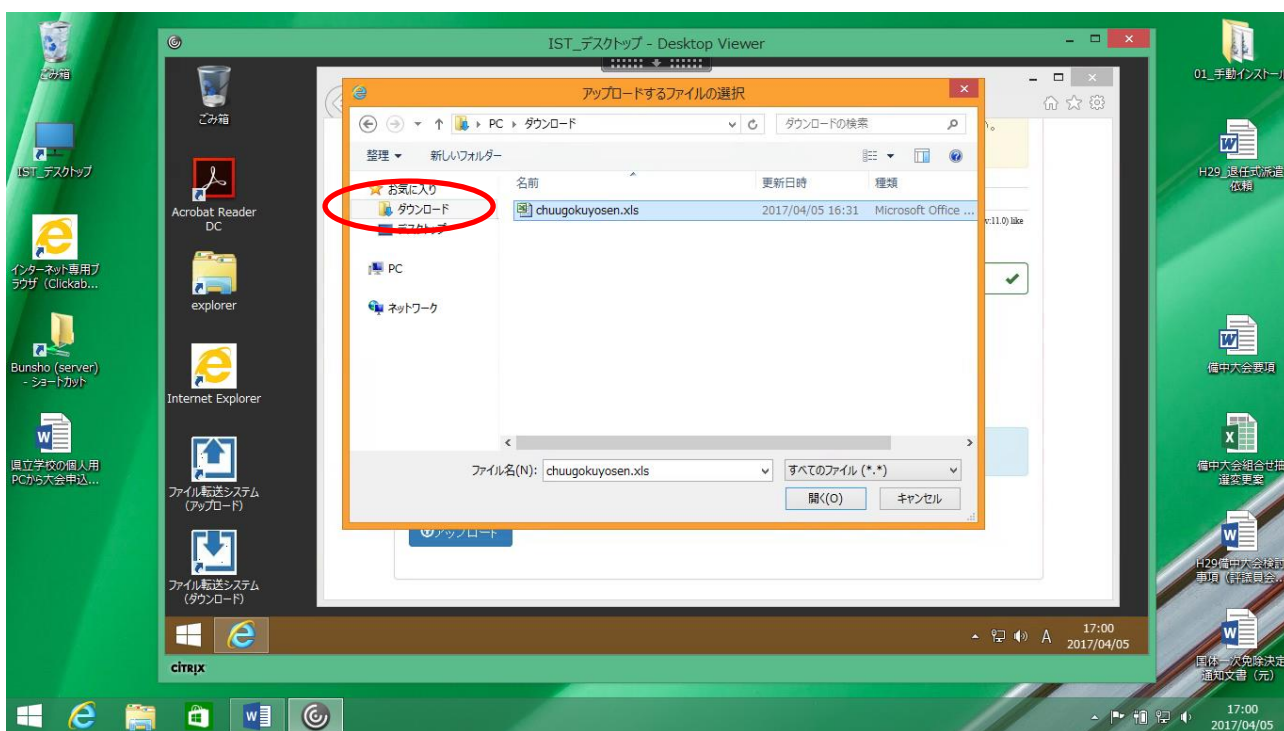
ごみ箱

IST_デスクトップ

インターネット専用ブラウザ（Clickab...

Bunsho (server) - ショートカット

県立学校の個人用PCから大会申込...

IST_デスクトップ - Desktop Viewer

ごみ箱

Acrobat Reader DC

explorer

Internet Explorer

ファイル転送システム（アップロード）

ファイル転送システム（ダウンロード）

アップロードするファイルの選択

PC ▸ ダウンロード

ダウンロードの検索

整理 ▾ 新しいフォルダー

お気に入り
ダウンロード
デスクトップ

PC

ネットワーク

| 名前 | 更新日時 | 種類 |
|---|---|---|
| chuugokuyosen.xls | 2017/04/05 16:31 | Microsoft Office ... |

ファイル名(N): chuugokuyosen.xls

すべてのファイル (*.*)

開く(O)

キャンセル

アップロード

v:11.0) like

17:00
2017/04/05

CITRIX

01_手動インストール

H29_退任式派遣依頼

備中大会要項

備中大会組合せ抽選変更

H29備中大会検討事項（評議員会...

国体一次免除決定通知文書（元）

17:00
2017/04/05